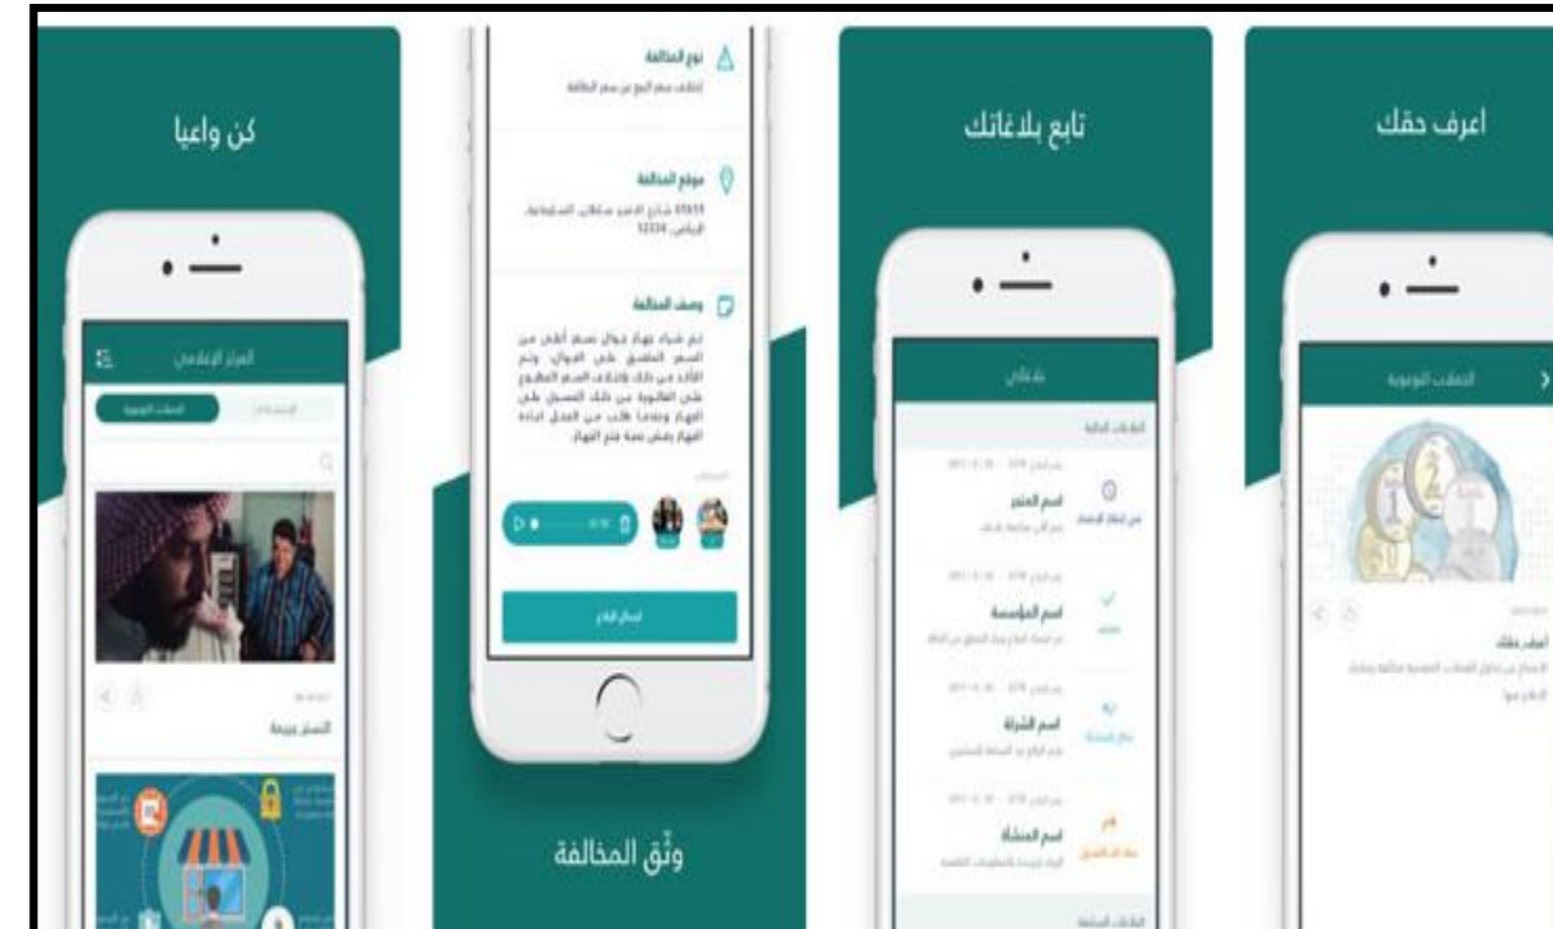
كن واعيا

المركز الإعلامي

الحملات التوعوية

التستر جريمة

نوع المخالفة

موقع المخالفة

وصف المخالفة

إرسال البلاغ

وثّق المخالفة

تابع بلاغاتك

بلاغاتي

اسم المتجر

اسم المؤسسة

اسم الشركة

اسم المنشأة

اعرف حقك

الحملات التوعوية

اعرف حقك